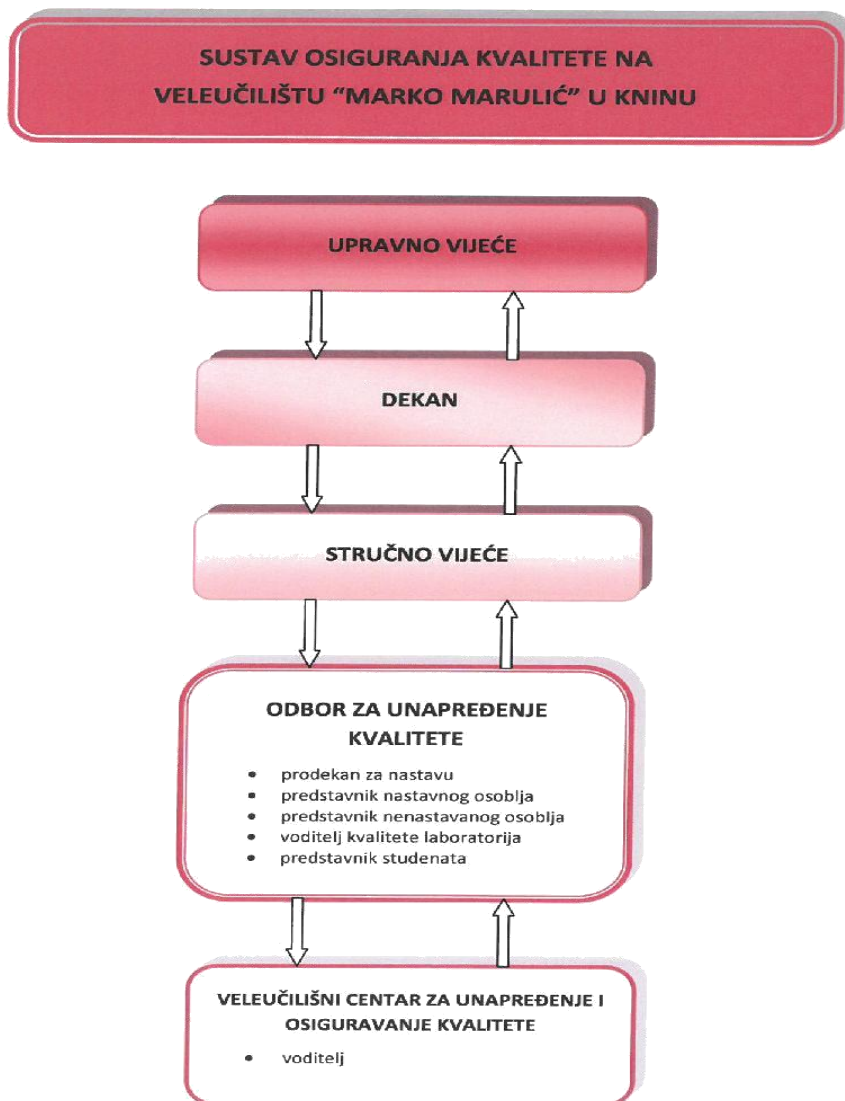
SUSTAV OSIGURANJA KVALITETE NA VELEUČILIŠTU "MARKO MARULIĆ" U KNINU

UPRAVNO VIJEĆE

DEKAN

STRUČNO VIJEĆE

ODBOR ZA UNAPREĐENJE KVALITETE

- prodekan za nastavu
- predstavnik nastavnog osoblja
- predstavnik nenastavanog osoblja
- voditelj kvalitete laboratorija
- predstavnik studenata

VELEUČILIŠNI CENTAR ZA UNAPREĐENJE I OSIGURAVANJE KVALITETE

- voditelj